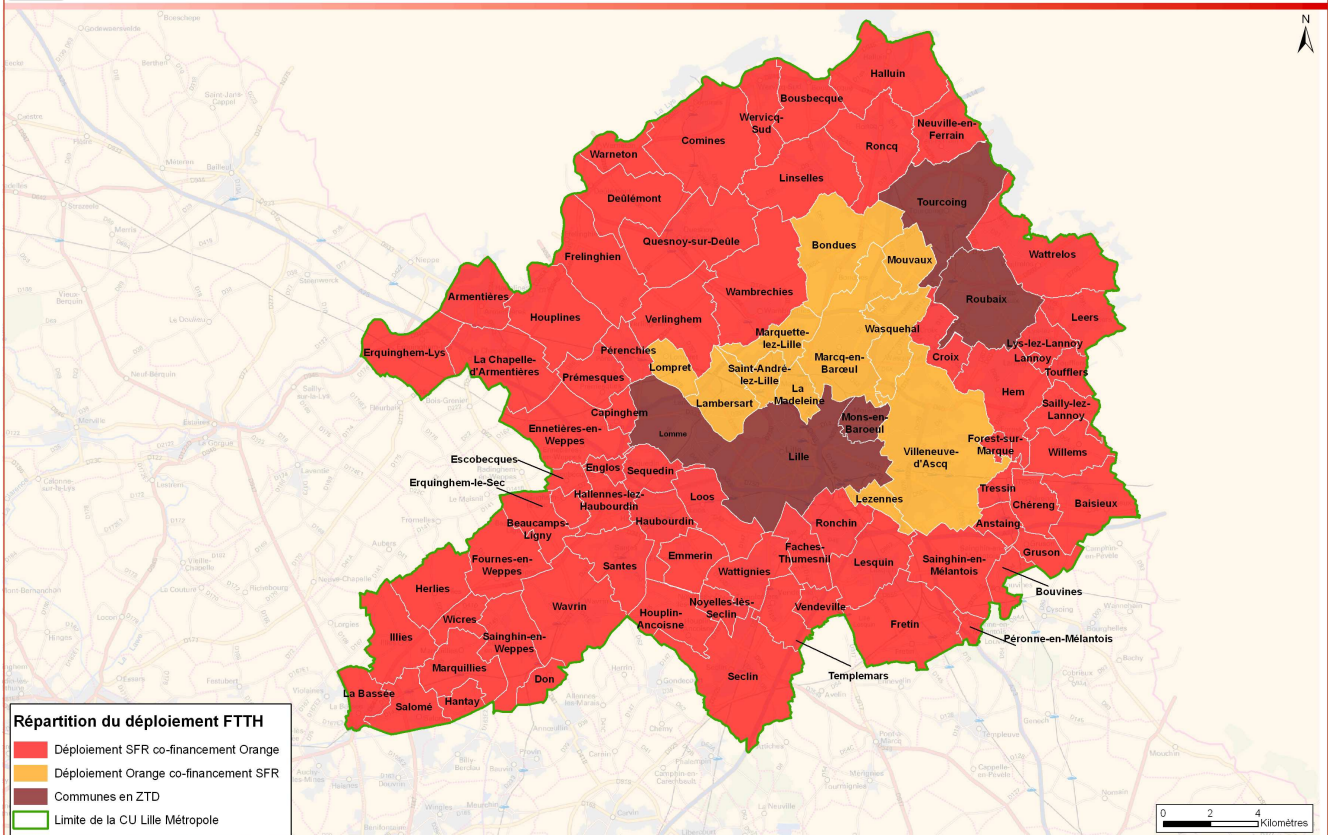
N

Halluin
Bousbecque
Wervicq-Sud
Comines
Neuville-en-Ferrain
Roncq
Warneton
Linselles
Tourcoing
Deûlémont
Bondues
Mouvaux
Wattrelos
Quesnoy-sur-Deûle
Frelinghien
Wambrechies
Roubaix
Armentières
Houplines
Verlinghem
Marquette-lez-Lille
Wasquehal
Leers
Erquinghem-Lys
La Chapelle-d'Armentières
Pérenchies
Lompret
Saint-André-lez-Lille
Marcq-en-Barœul
Croix
Lys-lez-Lannoy
Lannoy
Toufflers
Prémesques
Lambersart
La Madeleine
Hem
Sailly-lez-Lannoy
Capinghem
Mons-en-Barœul
Ennetières-en-Weppes
Lomme
Lille
Villeneuve-d'Ascq
Forest-sur-Marque
Willems
Escobecques
Englos
Sequedin
Erquinghem-le-Sec
Hallennes-lez-Haubourdin
Tressin
Loos
Lezennes
Chéreng
Baisieux
Beaucamps-Ligny
Haubourdin
Ronchin
Anstaing
Fournes-en-Weppes
Emmerin
Faches-Thumesnil
Lesquin
Sainghin-en-Mélantois
Gruson
Santes
Wattignies
Bouvines
Herlies
Wavrin
Wicres
Noyelles-lès-Seclin
Vendeville
Fretin
Houplin-Ancoisne
Péronne-en-Mélantois
Illies
Sainghin-en-Weppes
Marquillies
Templemars
Don
Seclin
La Bassée
Salomé
Hantay

Répartition du déploiement FTTH
Déploiement SFR co-financement Orange
Déploiement Orange co-financement SFR
Communes en ZTD
Limite de la CU Lille Métropole

0 2 4 Kilomètres